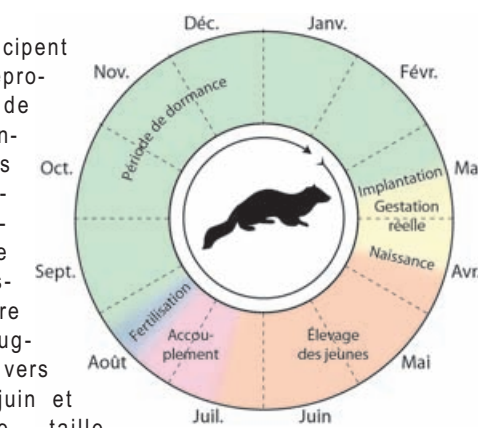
cipent
pro-
de
n-
s
-
-
e
s-
re
ug-
vers
juin et
taille

Déc.
Janv.
Févr.
Ma
Avr.
Mai
Juin
Juil.
Août
Sept.
Oct.
Nov.

Période de dormance
Implantation
Gestation réelle
Naissance
Élevage des jeunes
Accouplement
Fertilisation